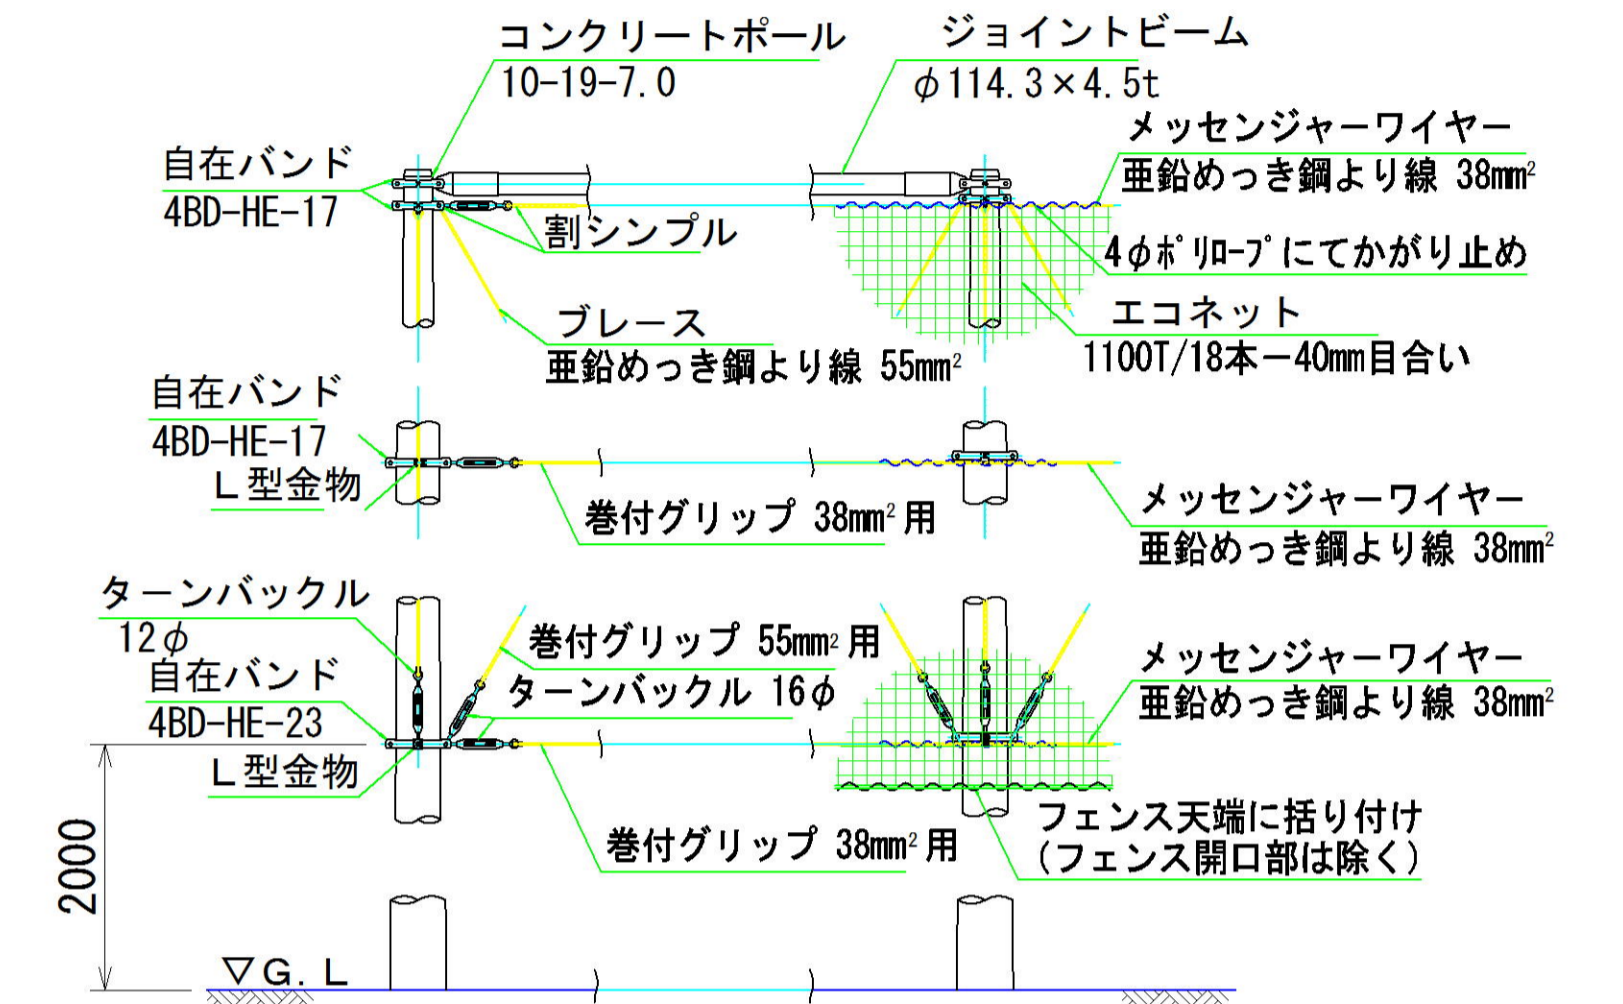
コンクリートポール
10-19-7.0

ジョイントビーム
$\phi$114.3×4.5t

メッセンジャーワイヤー
亜鉛めっき鋼より線 38mm$^2$

自在バンド
4BD-HE-17

割シンプル

4$\phi$ポリロープにてかがり止め

ブレース
亜鉛めっき鋼より線 55mm$^2$

エコネット
1100T/18本ー40mm目合い

自在バンド
4BD-HE-17
L型金物

巻付グリップ 38mm$^2$用

メッセンジャーワイヤー
亜鉛めっき鋼より線 38mm$^2$

ターンバックル
12$\phi$
自在バンド
4BD-HE-23
L型金物

巻付グリップ 55mm$^2$用
ターンバックル 16$\phi$

メッセンジャーワイヤー
亜鉛めっき鋼より線 38mm$^2$

巻付グリップ 38mm$^2$用

フェンス天端に括り付け
(フェンス開口部は除く)

2000

▽G.L